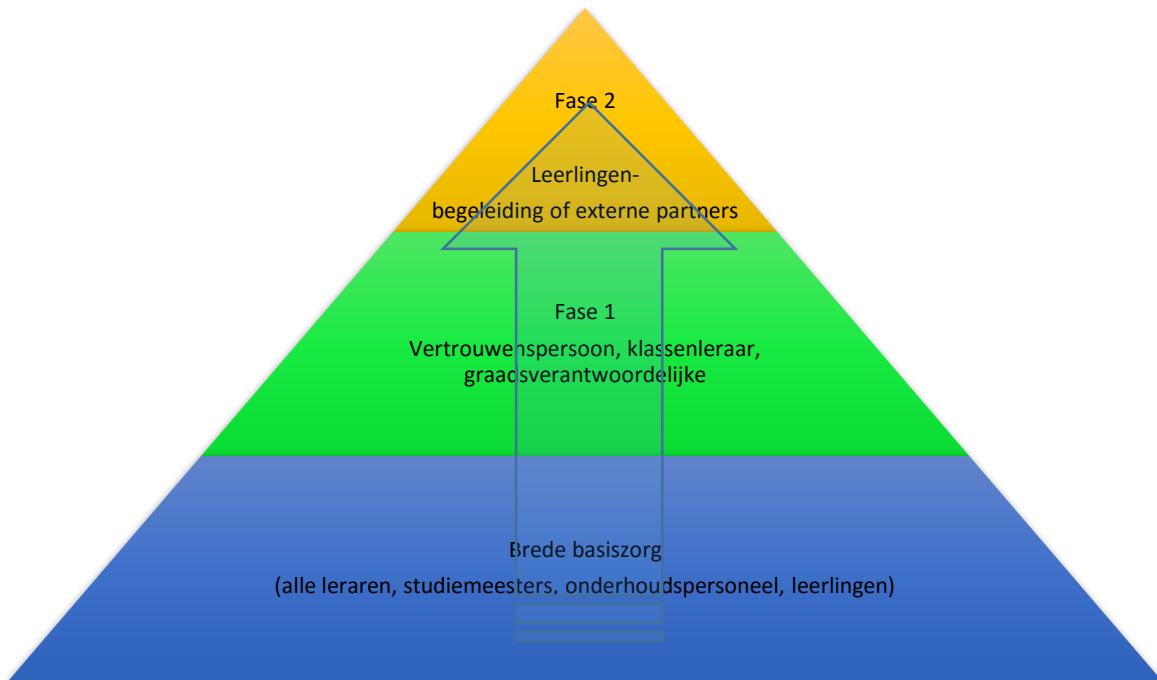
Fase 2

Leerlingen-
begeleiding of externe partners

Fase 1

Vertrouwenspersoon, klassenleraar, graadsverantwoordelijke

Brede basiszorg

(alle leraren, studiemeesters, onderhoudspersoneel, leerlingen)